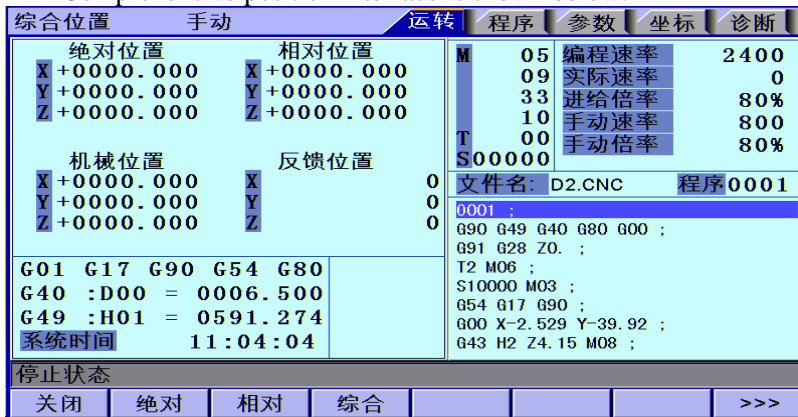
综合位置　手动

运转 | 程序 | 参数 | 坐标 | 诊断

绝对位置
X +0000.000
Y +0000.000
Z +0000.000

相对位置
X +0000.000
Y +0000.000
Z +0000.000

机械位置
X +0000.000
Y +0000.000
Z +0000.000

反馈位置
X 0
Y 0
Z 0

G01 G17 G90 G54 G80
G40 :D00 = 0006.500
G49 :H01 = 0591.274
系统时间 11:04:04

M 05
09
33
10
T 00
S00000

编程速率 2400
实际速率 0
进给倍率 80%
手动速率 800
手动倍率 80%

文件名: D2.CNC　程序0001

0001 ;
G90 G49 G40 G80 G00 ;
G91 G28 Z0. ;
T2 M06 ;
S10000 M03 ;
G54 G17 G90 ;
G00 X-2.529 Y-39.92 ;
G43 H2 Z4.15 M08 ;

停止状态

| 关闭 | 绝对 | 相对 | 综合 | | | | >>> |